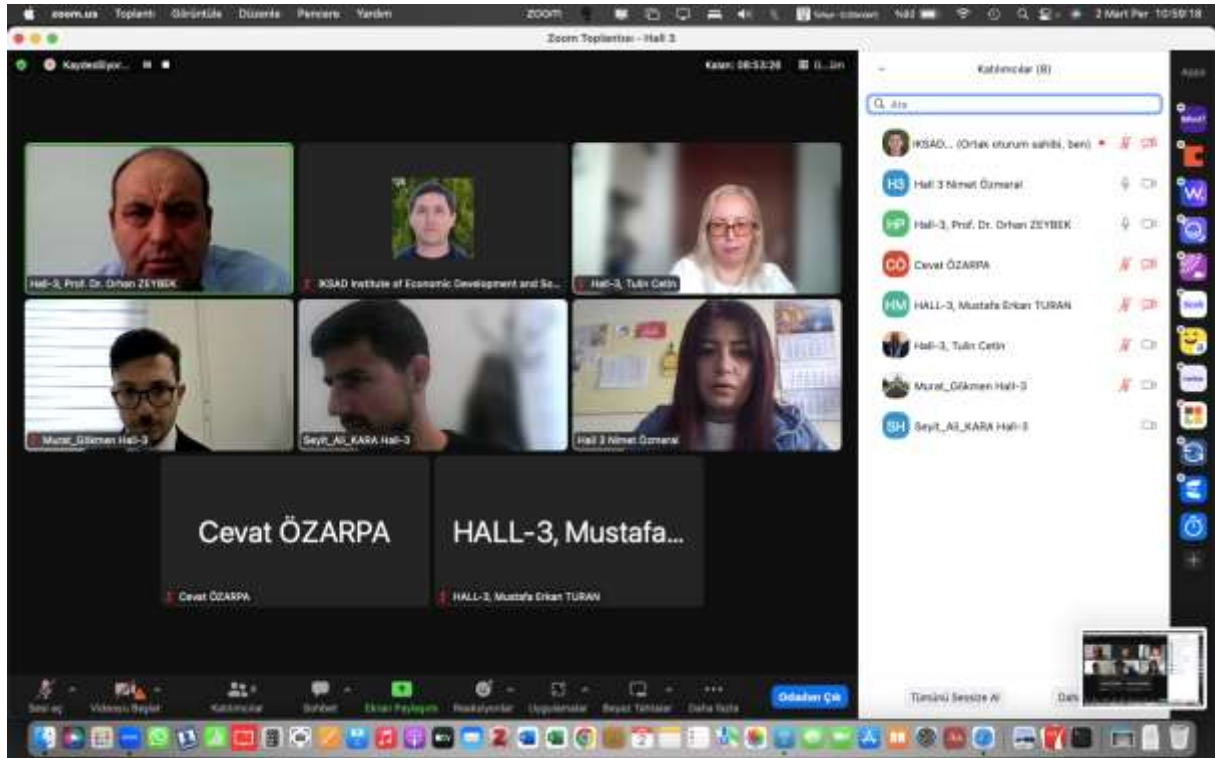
zoom.us Toplantı Görüntüle Düzenle Pencere Yardım 2 Mart Per 10:59:18

Zoom Toplantısı - Hall 3

Kaydediliyor...

Kalan: 08:53:26

Hall-3, Prof. Dr. Orhan ZEYBEK

IKSAD Institute of Economic Development and So...

Hall-3, Tulin Cetin

Murat_Gökmen Hall-3

Seyit_Ali_KARA Hall-3

Hall 3 Nimet Özmeral

Cevat ÖZARPA

Cevat ÖZARPA

HALL-3, Mustafa...

HALL-3, Mustafa Erkan TURAN

Katılımcılar (8)

Ara

IKSAD... (Ortak oturum sahibi, ben)

Hall 3 Nimet Özmeral

Hall-3, Prof. Dr. Orhan ZEYBEK

Cevat ÖZARPA

HALL-3, Mustafa Erkan TURAN

Hall-3, Tulin Cetin

Murat_Gökmen Hall-3

Seyit_Ali_KARA Hall-3

Tümünü Sessize Al

Sesi aç Videoyu Başlat Katılımcılar Sohbet Ekran Paylaşımı Reaksiyonlar Uygulamalar Beyaz Tahtalar Daha fazla

Odadan Çık